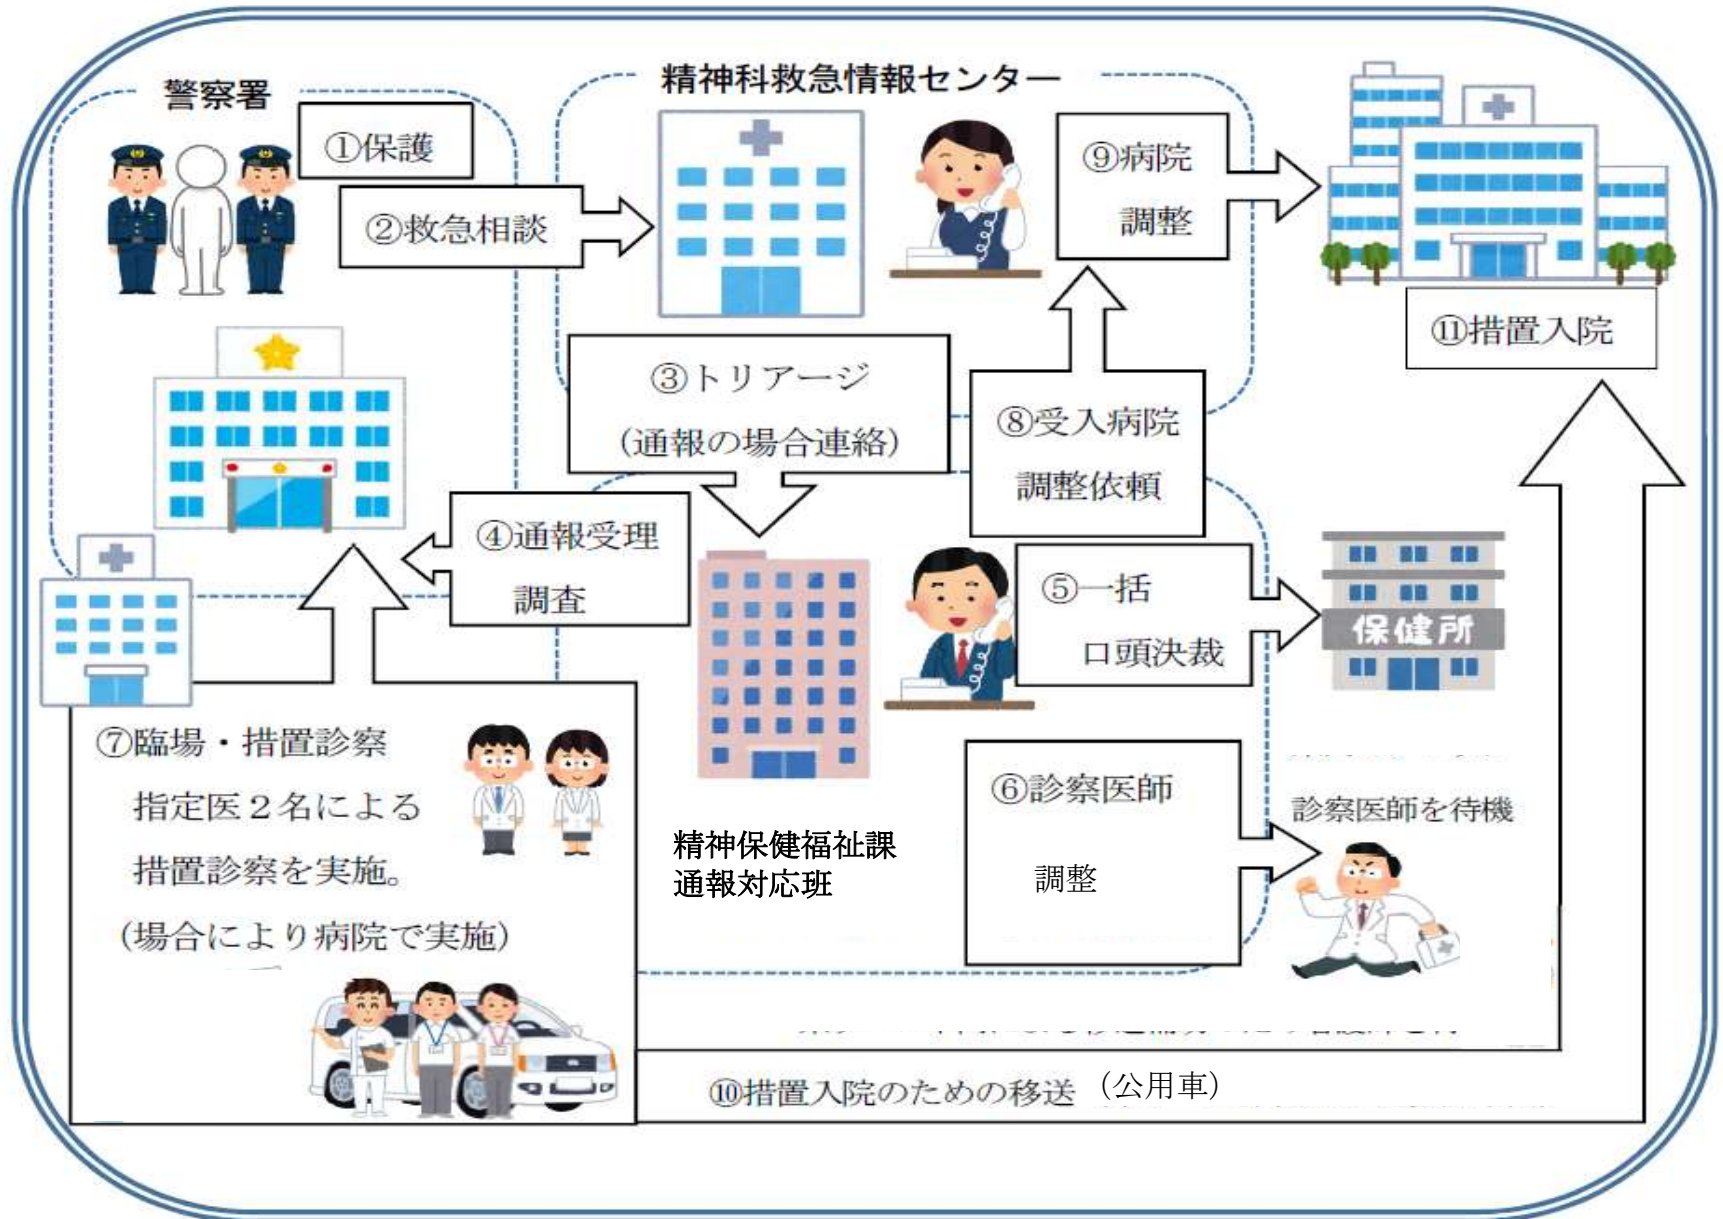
警察署

①保護

②救急相談

精神科救急情報センター

⑨病院
調整

⑪措置入院

③トリアージ
(通報の場合連絡)

⑧受入病院
調整依頼

④通報受理
調査

⑤一括
口頭決裁

保健所

⑦臨場・措置診察
指定医２名による
措置診察を実施。
(場合により病院で実施)

⑥診察医師
調整

診察医師を待機

精神保健福祉課
通報対応班

⑩措置入院のための移送（公用車）